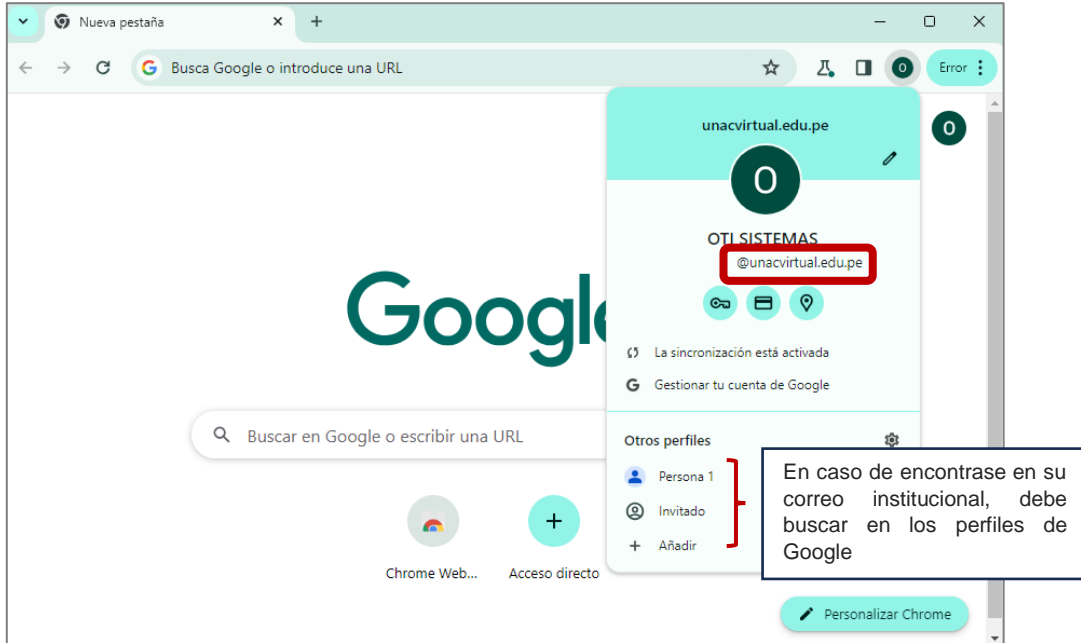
Nueva pestaña

Busca Google o introduce una URL

Error

unacvirtual.edu.pe

O

OTI SISTEMAS

@unacvirtual.edu.pe

La sincronización está activada

Gestionar tu cuenta de Google

Otros perfiles

Persona 1

Invitado

Añadir

O

Google

Buscar en Google o escribir una URL

Chrome Web...

Acceso directo

En caso de encontrase en su correo institucional, debe buscar en los perfiles de Google

Personalizar Chrome